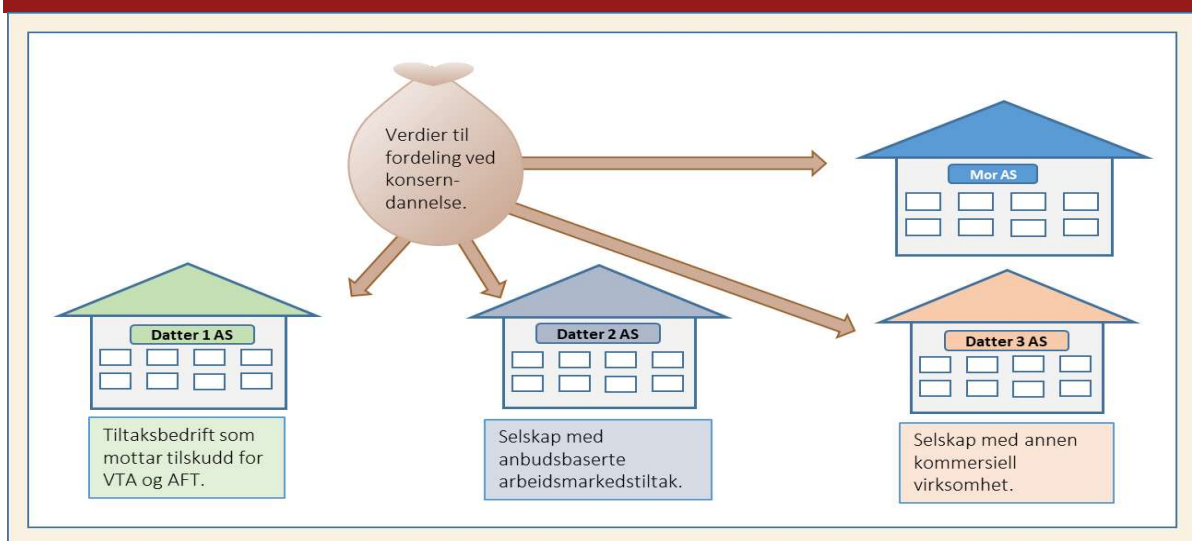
Verdier til fordeling ved konserndannelse.

Mor AS

Datter 1 AS

Datter 2 AS

Datter 3 AS

Tiltaksbedrift som mottar tilskudd for VTA og AFT.

Selskap med anbudsbaserte arbeidsmarkedstiltak.

Selskap med annen kommersiell virksomhet.